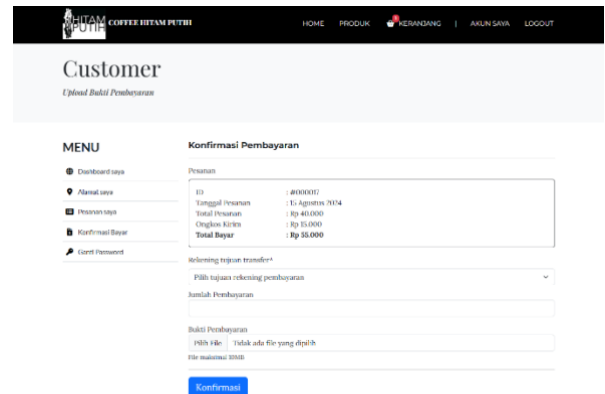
HITAM PUTIH COFFEE HITAM PUTIH

HOME PRODUK KERANJANG | AKUN SAYA LOGOUT

Customer

Upload Bukti Pembayaran

MENU

Dashboard saya

Alamat saya

Pesanan saya

Konfirmasi Bayar

Ganti Password

Konfirmasi Pembayaran

Pesanan

ID : #000017
Tanggal Pesanan : 15 Agustus 2024
Total Pesanan : Rp 40.000
Ongkos Kirim : Rp 15.000
Total Bayar : Rp 55.000

Rekening tujuan transfer*

Pilih tujuan rekening pembayaran

Jumlah Pembayaran

Bukti Pembayaran

Pilih File Tidak ada file yang dipilih

File maksimal 10MB

Konfirmasi